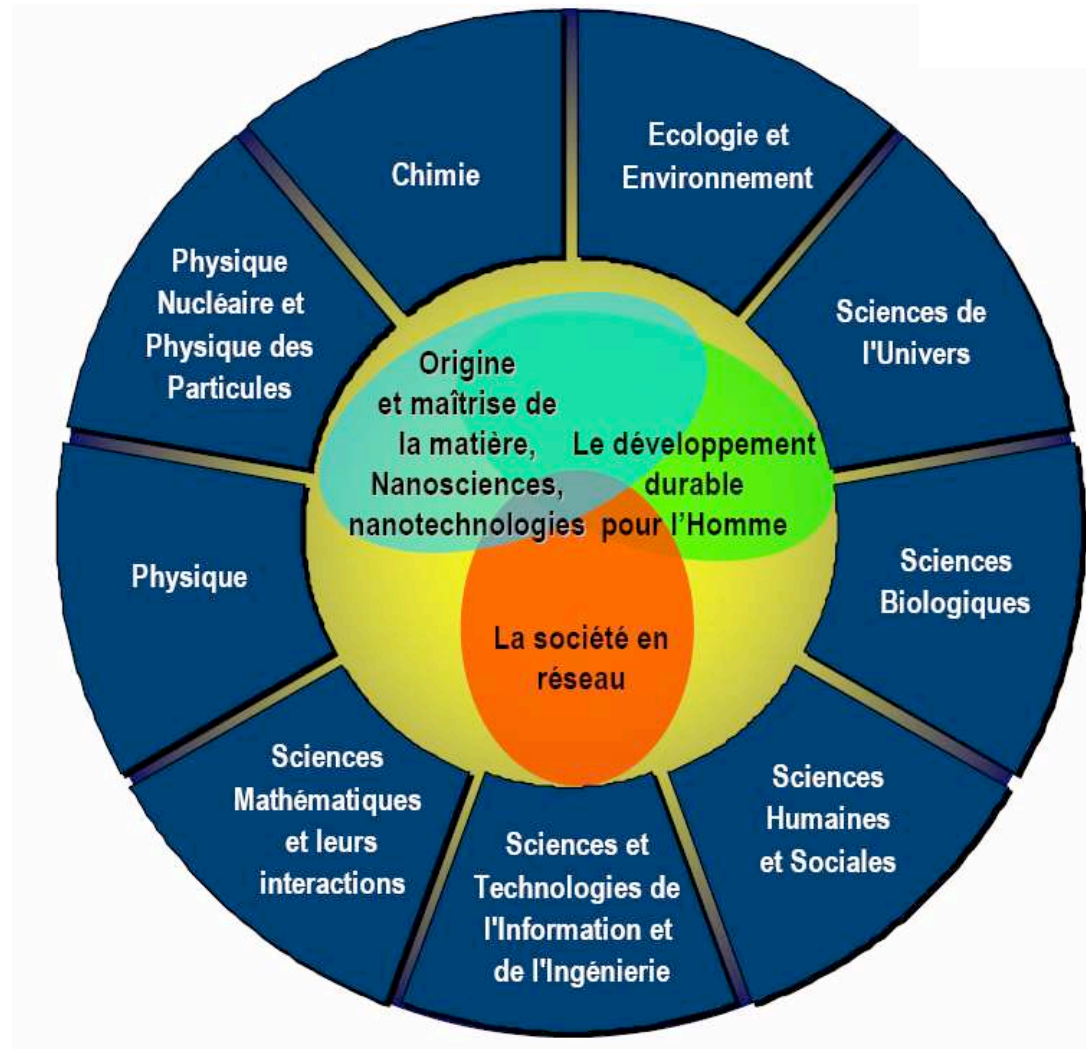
Chimie

Ecologie et Environnement

Sciences de l'Univers

Sciences Biologiques

Sciences Humaines et Sociales

Sciences et Technologies de l'Information et de l'Ingénierie

Sciences Mathématiques et leurs interactions

Physique

Physique Nucléaire et Physique des Particules

Origine et maîtrise de la matière, Nanosciences, nanotechnologies

Le développement durable pour l'Homme

La société en réseau